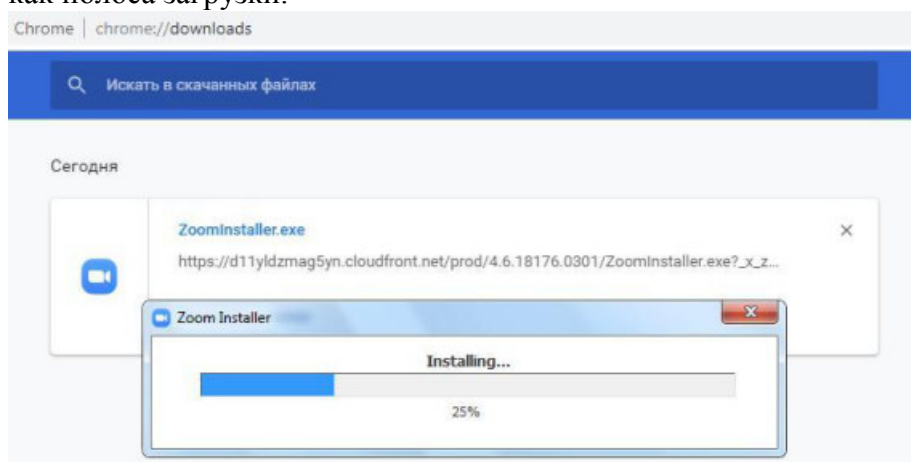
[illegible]

Chrome | chrome://downloads

Искать в скачанных файлах

Сегодня

ZoomInstaller.exe

https://d11yldzmag5yn.cloudfront.net/prod/4.6.18176.0301/ZoomInstaller.exe?_x_z...

Zoom Installer

Installing...

25%